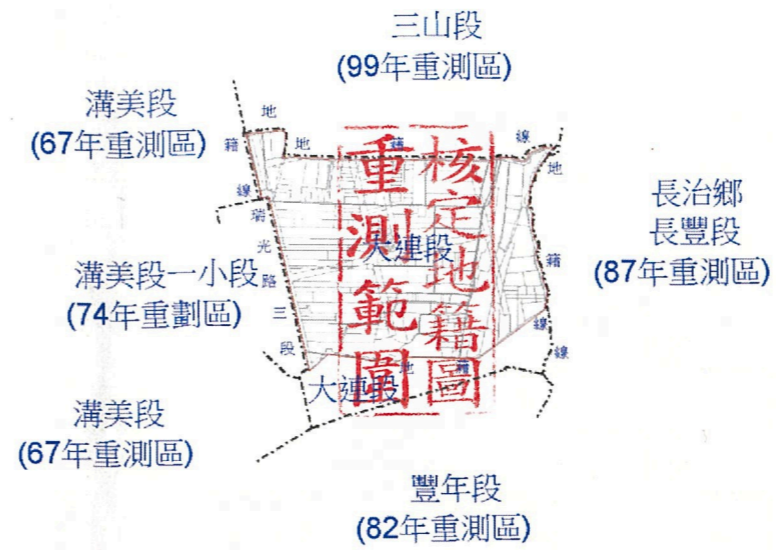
三山段
(99年重測區)

溝美段
(67年重測區)

長治鄉
長豐段
(87年重測區)

溝美段一小段
(74年重劃區)

溝美段
(67年重測區)

豐年段
(82年重測區)

核定地籍圖
重測範圍

大連段

大連段

地
地
籍
線
瑞
光
路
三
段
線
地
籍
線
線
地